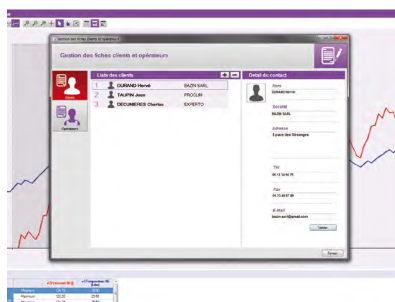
Gestion des fiches clients et opérateurs

Liste des clients

1 DURAND Hervé BAZIN SARL
2 TAUPIN Jean PROCUM
3 DECUMERES Charles EXPERTO

Opérateurs

Détail du contact

Nom
DURAND Hervé

Société
BAZIN SARL

Adresse
5 place des Vosges

Tél
06 12 34 56 78

Fax
04 78 90 87 65

E-Mail
bazin.sarl@email.com

Valider

Fermer

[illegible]